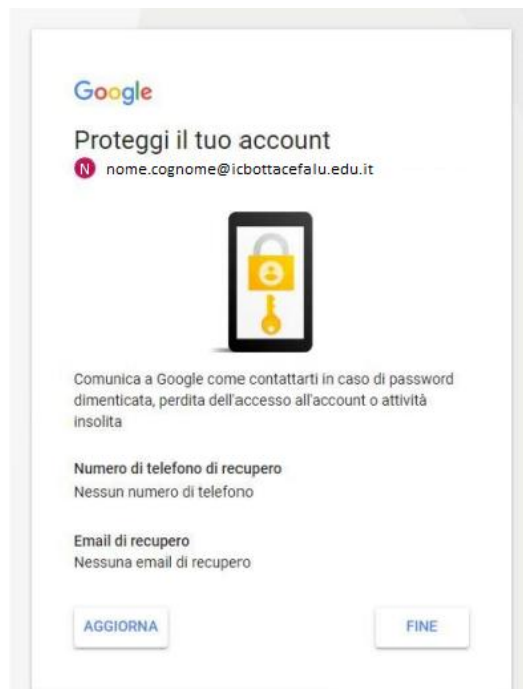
Google

Proteggi il tuo account

N nome.cognome@icbottacefalu.edu.it

Comunica a Google come contattarti in caso di password dimenticata, perdita dell'accesso all'account o attività insolita

Numero di telefono di recupero
Nessun numero di telefono

Email di recupero
Nessuna email di recupero

AGGIORNA

FINE